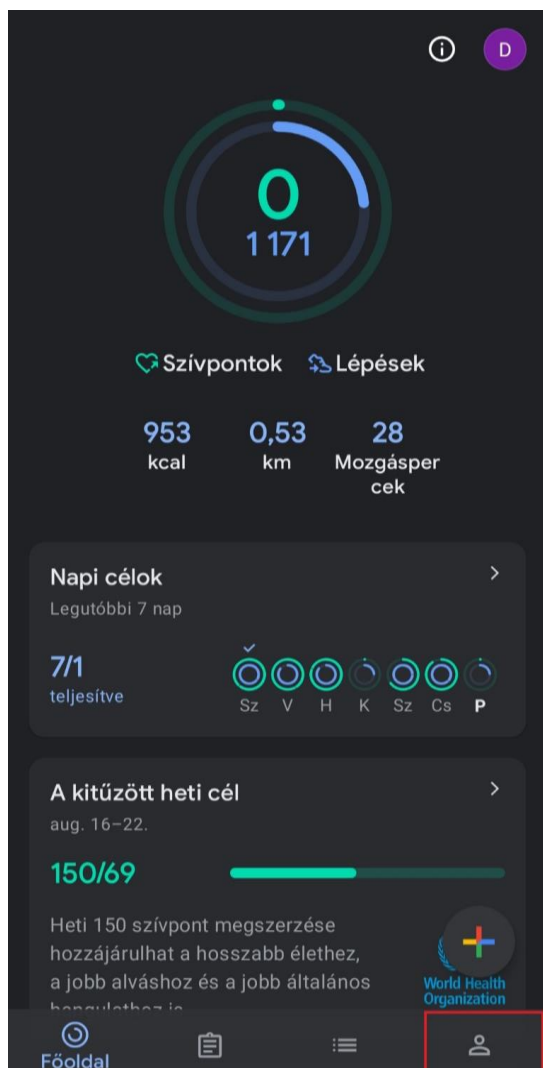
D

0
1 171

Szívpontok Lépések

953
kcal

0,53
km

28
Mozgásperc
ek

Napi célok
Legutóbbi 7 nap

7/1
teljesítve

Sz V H K Sz Cs P

A kitűzött heti cél
aug. 16–22.

150/69

Heti 150 szívpont megszerzése hozzájárulhat a hosszabb élethez, a jobb alváshoz és a jobb általános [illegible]

World Health Organization

Főoldal